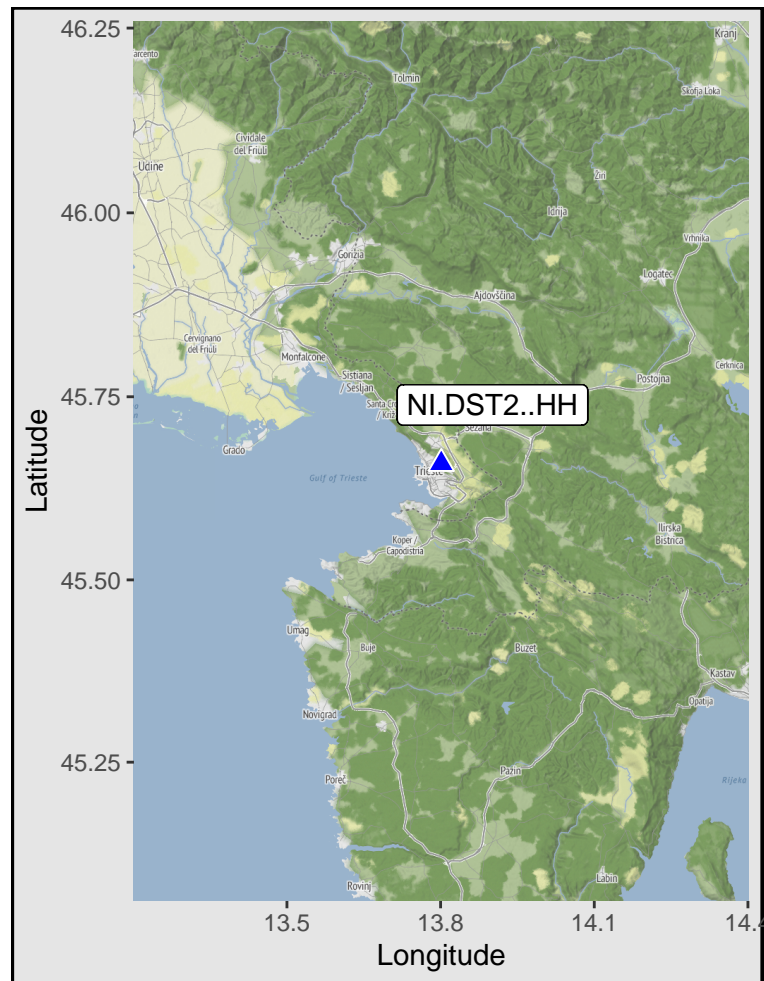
46.25
46.00
45.75
45.50
45.25
Latitude

Piacenzo
Tolmin
Kranj
Škofja Loka
Cividale del Friuli
Udine
Žiri
Idrija
Vrhnika
Gorizia
Logatec
Ajdovščina
Cervignano del Friuli
Monfalcone
Sistiana / Sesljan
Postojna
Cerknica
Santa Croce
Križ
Sežana
Grado
Gulf of Trieste
Trieste
Ilirska Bistrica
Koper / Capodistria
Umag
Buje
Buzet
Kastav
Opatija
Novigrad
Poreč
Pazin
Rijeka
Rovinj
Labin

NI.DST2..HH

13.5
13.8
14.1
14.4
Longitude